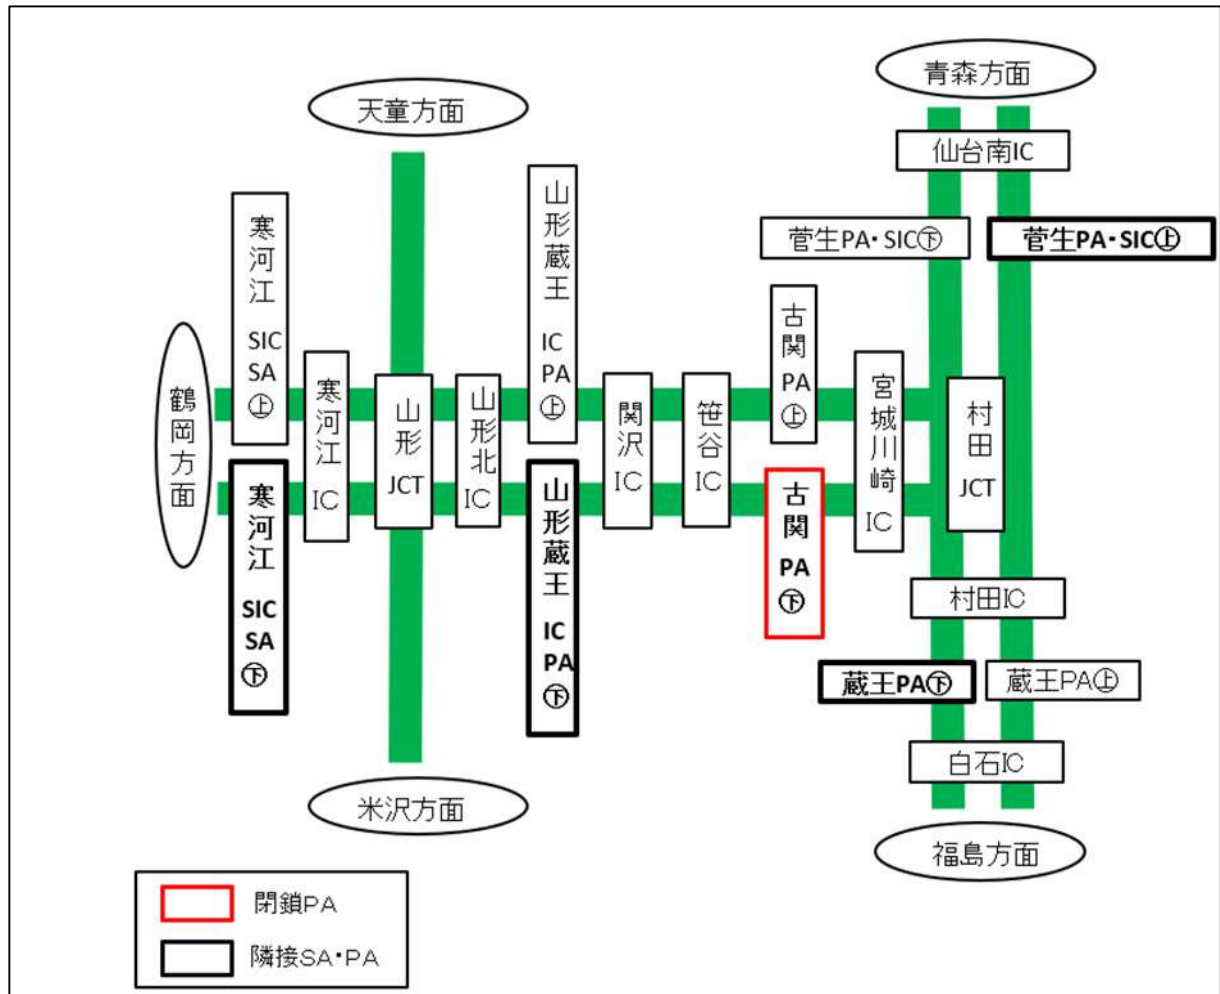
青森方面

天童方面

仙台南IC

菅生PA・SIC㊦

菅生PA・SIC㊤

寒河江SIC SA㊤

山形蔵王IC PA㊤

古関PA㊤

鶴岡方面

寒河江IC

山形JCT

山形北IC

関沢IC

笹谷IC

宮城川崎IC

村田JCT

寒河江SIC SA㊦

山形蔵王IC PA㊦

古関PA㊦

村田IC

蔵王PA㊦

蔵王PA㊤

白石IC

米沢方面

福島方面

閉鎖PA

隣接SA・PA